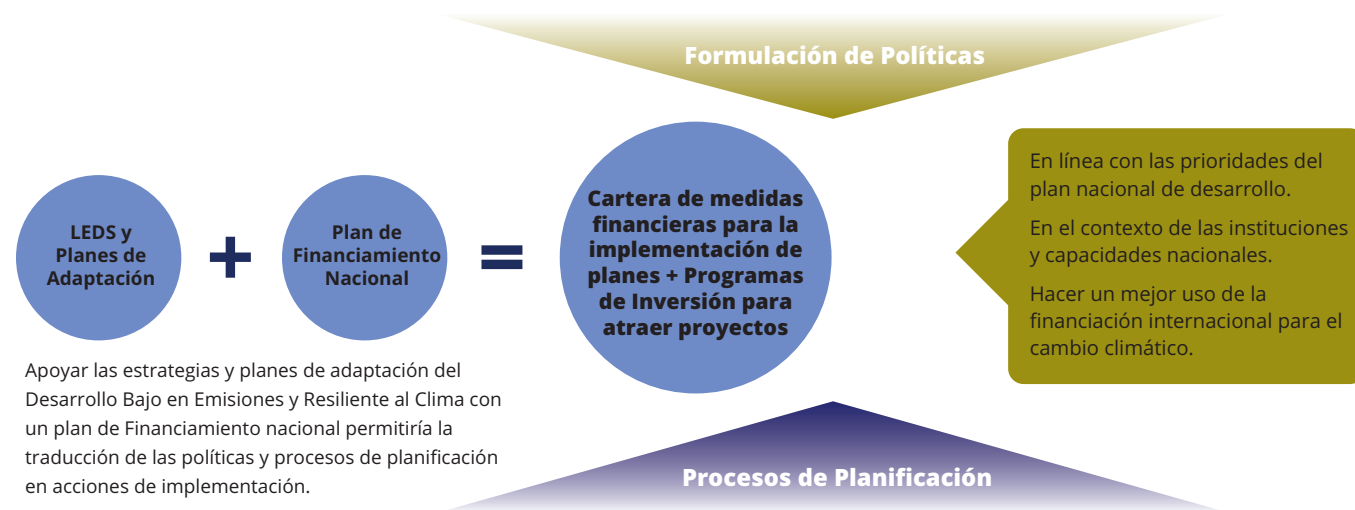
Formulación de Políticas

LEDS y Planes de Adaptación

+

Plan de Financiamiento Nacional

=

Cartera de medidas financieras para la implementación de planes + Programas de Inversión para atraer proyectos

En línea con las prioridades del plan nacional de desarrollo.

En el contexto de las instituciones y capacidades nacionales.

Hacer un mejor uso de la financiación internacional para el cambio climático.

Apoyar las estrategias y planes de adaptación del Desarrollo Bajo en Emisiones y Resiliente al Clima con un plan de Financiamiento nacional permitiría la traducción de las políticas y procesos de planificación en acciones de implementación.

Procesos de Planificación